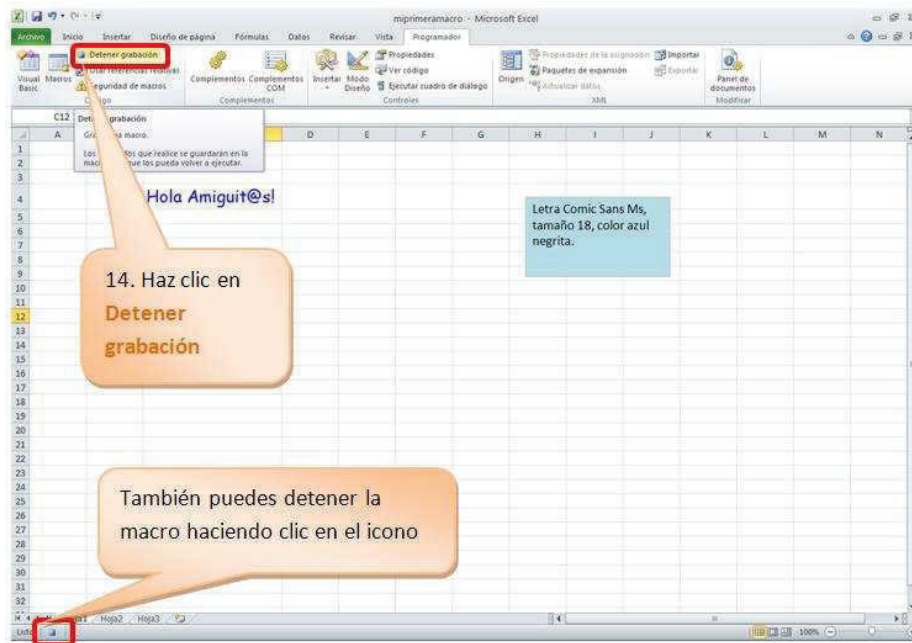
miprimeramacro - Microsoft Excel

Archivo Inicio Insertar Diseño de página Fórmulas Datos Revisar Vista Programador

Visual Basic Macros Detener grabación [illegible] referencias relativas Seguridad de macros Código

Complementos Complementos COM Complementos

Insertar Modo Diseño Propiedades Ver código Ejecutar cuadro de diálogo Controles

Origen Propiedades de la asignación Paquetes de expansión Actualizar datos Importar Exportar XML

Panel de documentos Modificar

C12 Detener grabación

Gr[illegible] macro.

Los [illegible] que realice se guardarán en la mac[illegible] que los pueda volver a ejecutar.

A B C D E F G H I J K L M N

Hola Amiguit@s!

Letra Comic Sans Ms, tamaño 18, color azul negrita.

14. Haz clic en Detener grabación

También puedes detener la macro haciendo clic en el icono

1 2 3 4 5 6 7 8 9 10 11 12 13 14 15 16 17 18 19 20 21 22 23 24 25 26 27 28 29 30 31 32

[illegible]1 Hoja2 Hoja3

Listo 100%